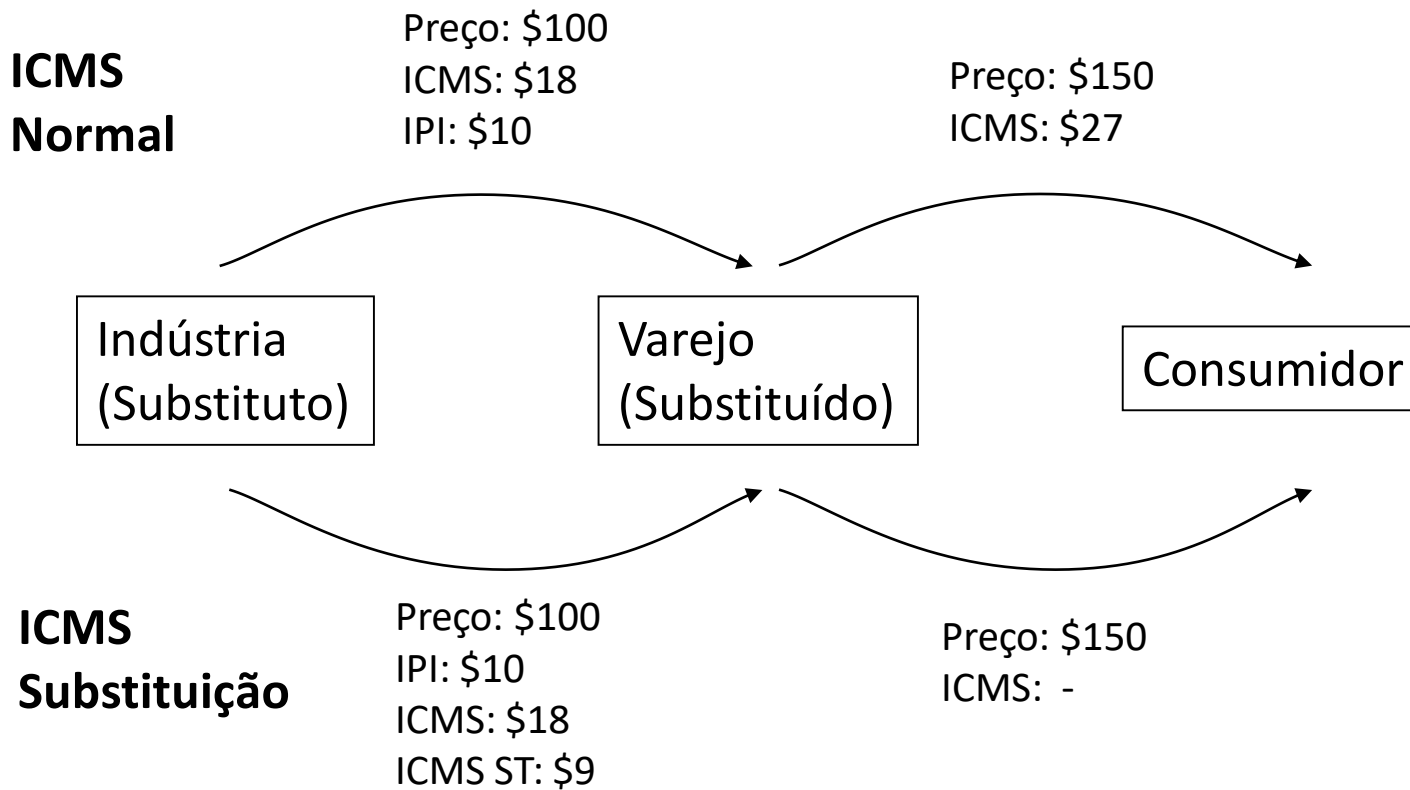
ICMS
Normal

Preço: \$100
ICMS: \$18
IPI: \$10

Preço: \$150
ICMS: \$27

Indústria
(Substituto)

Varejo
(Substituído)

Consumidor

ICMS
Substituição

Preço: \$100
IPI: \$10
ICMS: \$18
ICMS ST: \$9

Preço: \$150
ICMS: -